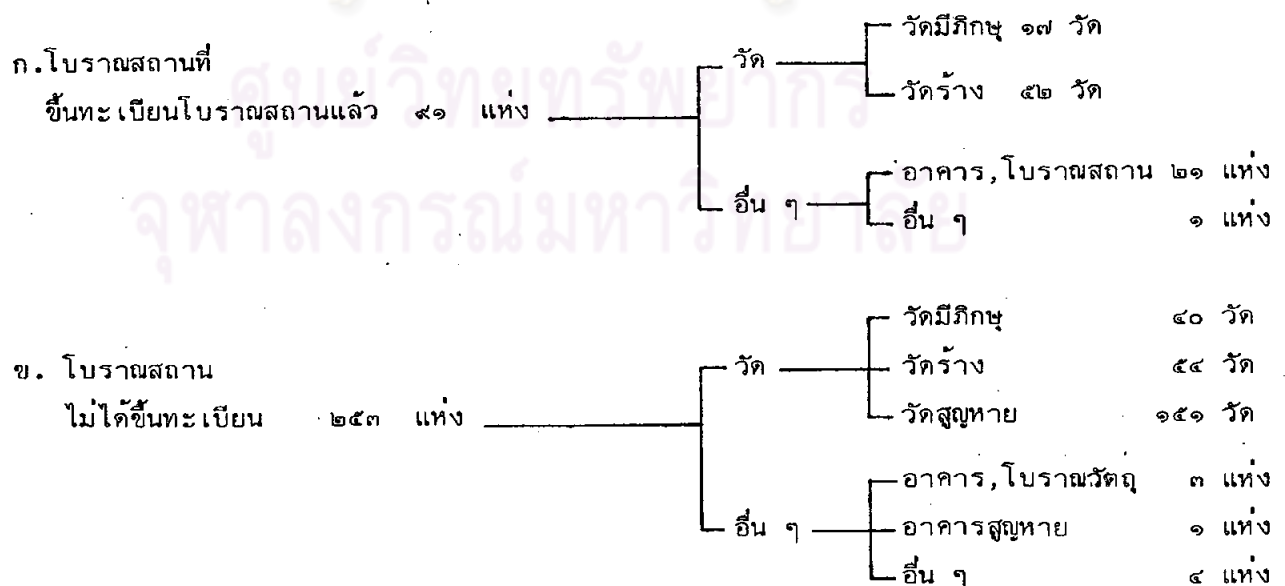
ศูนย์วิทยทรัพยากร
จุฬาลงกรณ์มหาวิทยาลัย

ก.โบราณสถานที่
ขึ้นทะเบียนโบราณสถานแล้ว ๙๑ แห่ง

วัด
วัดมีภิกษุ ๑๗ วัด
วัดร้าง ๕๒ วัด

อื่น ๆ
อาคาร,โบราณสถาน ๒๑ แห่ง
อื่น ๆ ๑ แห่ง

ข. โบราณสถาน
ไม่ได้ขึ้นทะเบียน ๒๕๓ แห่ง

วัด
วัดมีภิกษุ ๔๐ วัด
วัดร้าง ๕๔ วัด
วัดสูญหาย ๑๕๑ วัด

อื่น ๆ
อาคาร,โบราณวัตถุ ๓ แห่ง
อาคารสูญหาย ๑ แห่ง
อื่น ๆ ๔ แห่ง